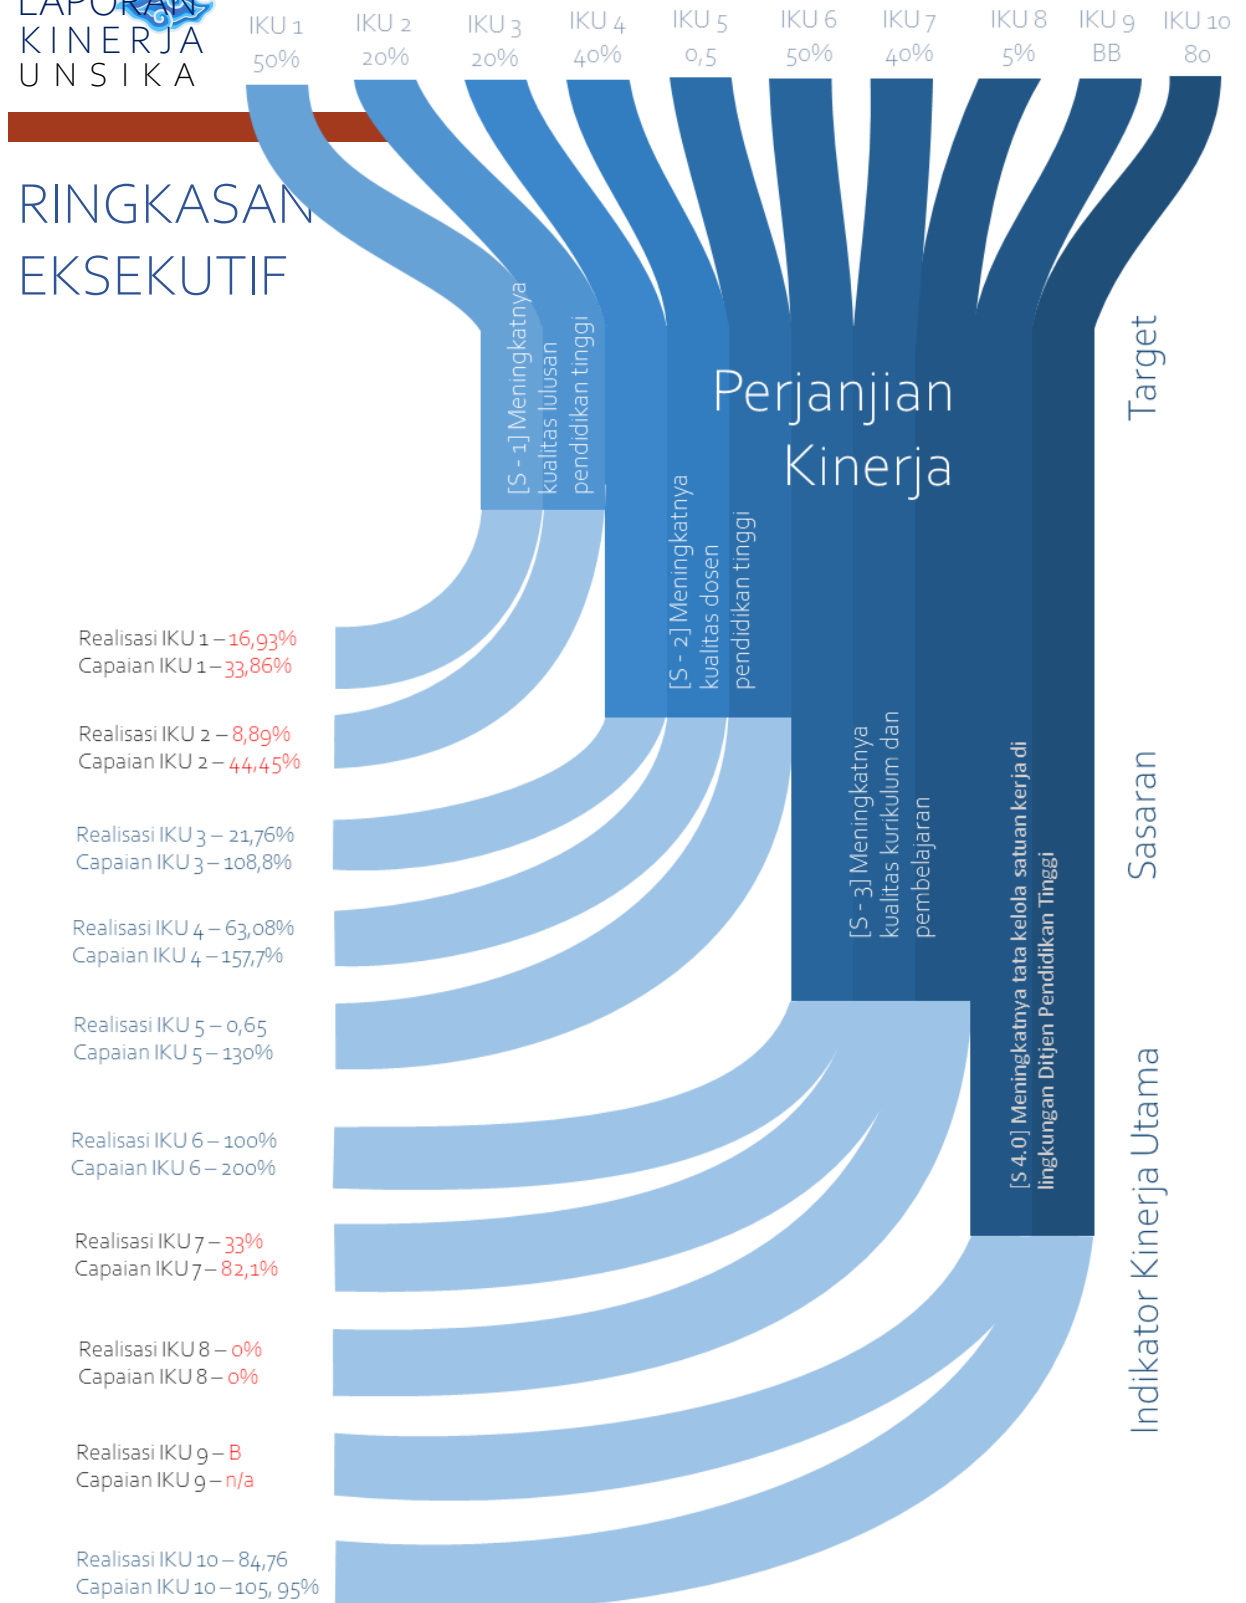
LAPORAN KINERJA UNSIKA

IKU 1 50%
IKU 2 20%
IKU 3 20%
IKU 4 40%
IKU 5 0,5
IKU 6 50%
IKU 7 40%
IKU 8 5%
IKU 9 BB
IKU 10 80

RINGKASAN EKSEKUTIF

Perjanjian Kinerja

Target

[S - 1] Meningkatnya kualitas lulusan pendidikan tinggi

[S - 2] Meningkatnya kualitas dosen pendidikan tinggi

[S - 3] Meningkatnya kualitas kurikulum dan pembelajaran

[S 4.0] Meningkatnya tata kelola satuan kerja di lingkungan Ditjen Pendidikan Tinggi

Sasaran

Indikator Kinerja Utama

Realisasi IKU 1 – 16,93%
Capaian IKU 1 – 33,86%

Realisasi IKU 2 – 8,89%
Capaian IKU 2 – 44,45%

Realisasi IKU 3 – 21,76%
Capaian IKU 3 – 108,8%

Realisasi IKU 4 – 63,08%
Capaian IKU 4 – 157,7%

Realisasi IKU 5 – 0,65
Capaian IKU 5 – 130%

Realisasi IKU 6 – 100%
Capaian IKU 6 – 200%

Realisasi IKU 7 – 33%
Capaian IKU 7 – 82,1%

Realisasi IKU 8 – 0%
Capaian IKU 8 – 0%

Realisasi IKU 9 – B
Capaian IKU 9 – n/a

Realisasi IKU 10 – 84,76
Capaian IKU 10 – 105, 95%